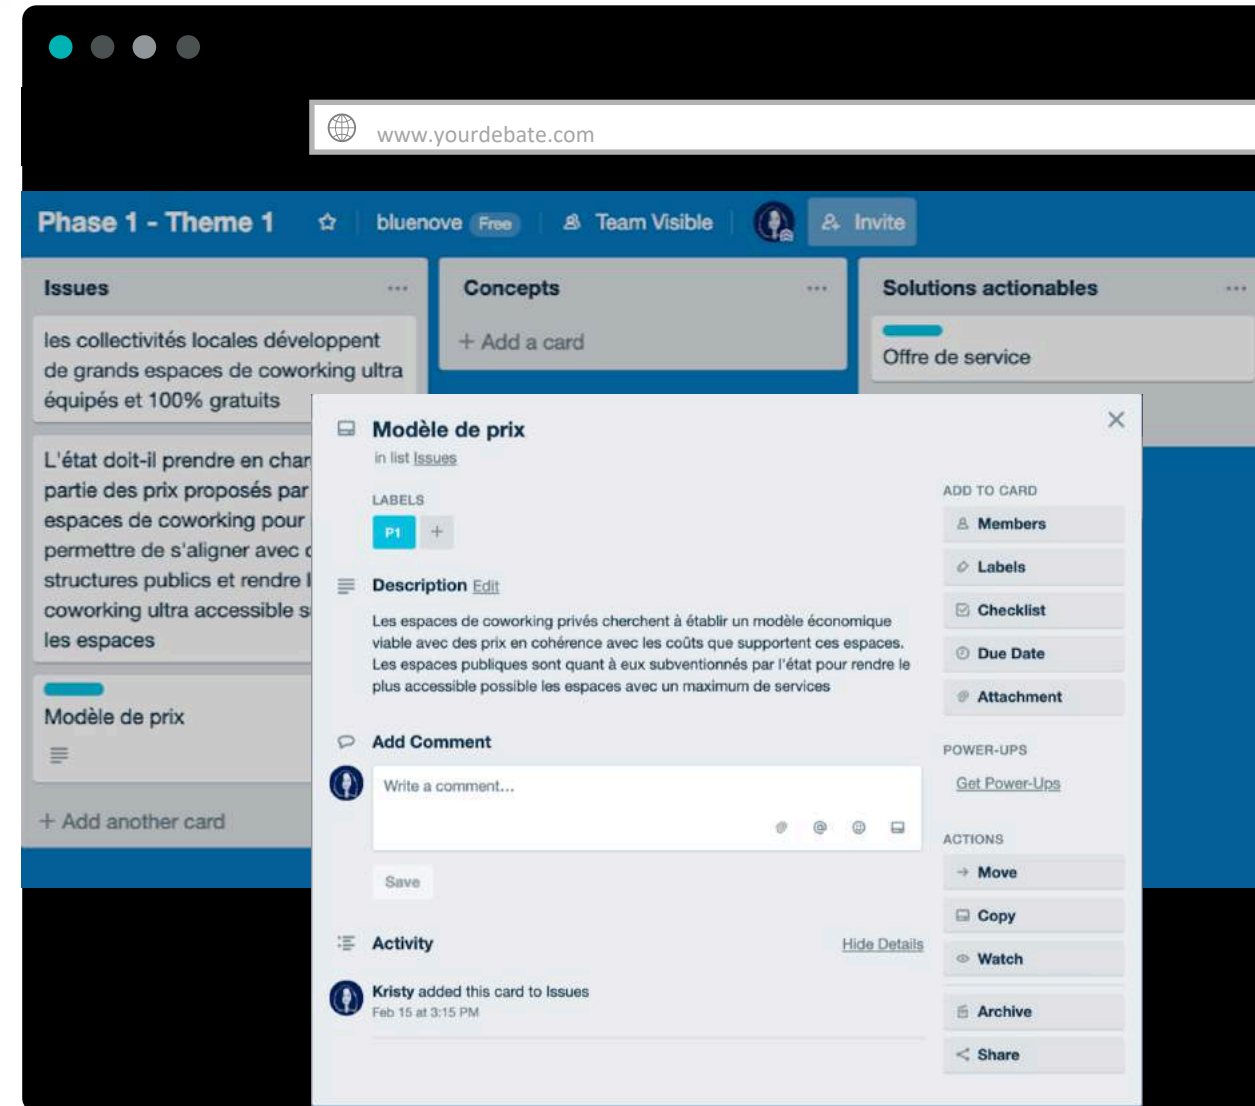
www.yourdebate.com

Phase 1 - Theme 1 bluenove Free Team Visible Invite

Issues ...

les collectivités locales développent de grands espaces de coworking ultra équipés et 100% gratuits

L'état doit-il prendre en char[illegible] partie des prix proposés par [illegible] espaces de coworking pour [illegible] permettre de s'aligner avec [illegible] structures publics et rendre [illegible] coworking ultra accessible s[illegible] les espaces

Modèle de prix

+ Add another card

Concepts ...

+ Add a card

Solutions actionables ...

Offre de service

Modèle de prix
in list Issues

LABELS
P1 +

Description Edit

Les espaces de coworking privés cherchent à établir un modèle économique viable avec des prix en cohérence avec les coûts que supportent ces espaces. Les espaces publiques sont quant à eux subventionnés par l'état pour rendre le plus accessible possible les espaces avec un maximum de services

Add Comment

Write a comment...

Save

Activity Hide Details

Kristy added this card to Issues
Feb 15 at 3:15 PM

ADD TO CARD
Members
Labels
Checklist
Due Date
Attachment

POWER-UPS
Get Power-Ups

ACTIONS
Move
Copy
Watch
Archive
Share